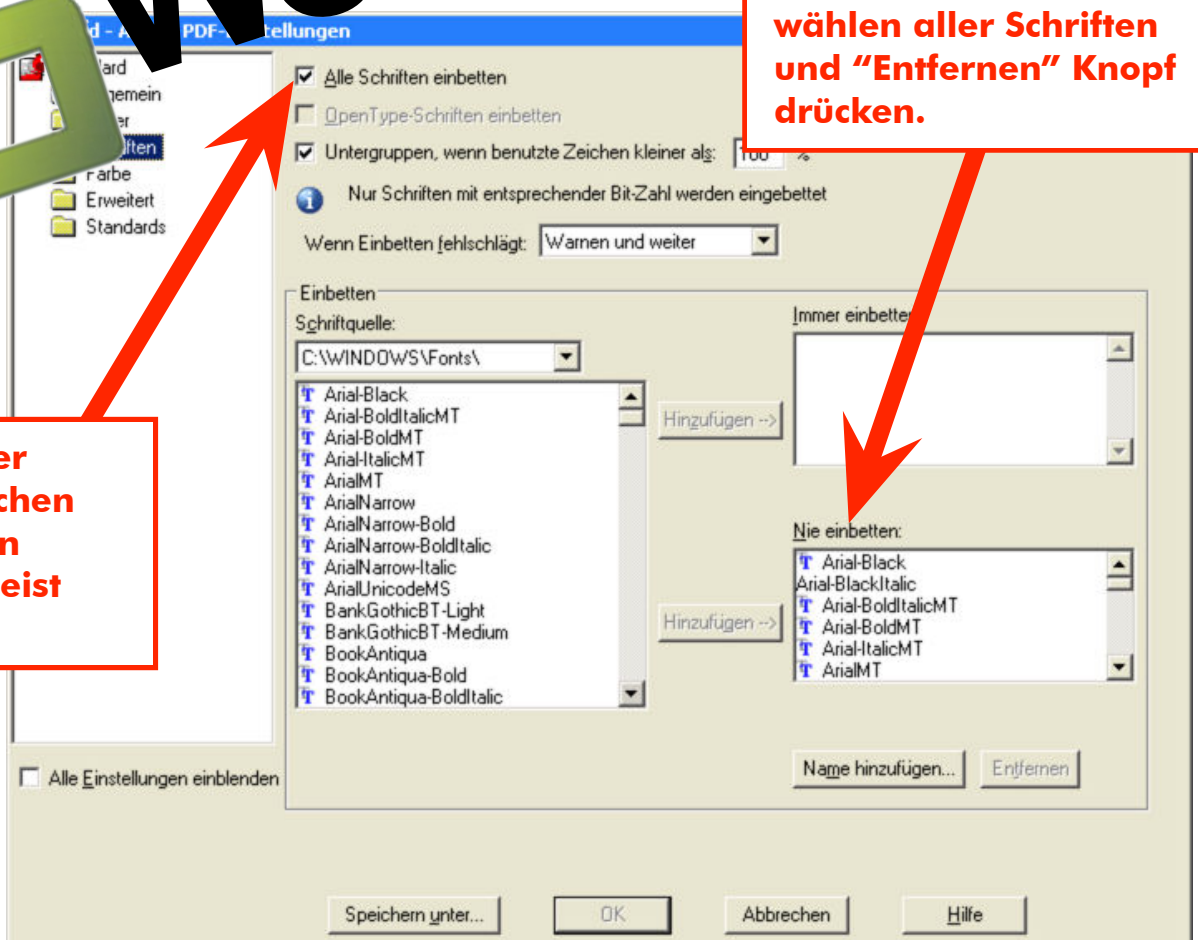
d - A PDF- tellungen

wählen aller Schriften und "Entfernen" Knopf drücken.

dard
gemein
er
ften
Farbe
Erweitert
Standards

Alle Schriften einbetten

OpenType-Schriften einbetten

Untergruppen, wenn benutzte Zeichen kleiner als: 100 %

Nur Schriften mit entsprechender Bit-Zahl werden eingebettet

Wenn Einbetten fehlschlägt: Warnen und weiter

Einbetten

Schriftquelle:

C:\WINDOWS\Fonts\

Arial-Black
Arial-BoldItalicMT
Arial-BoldMT
Arial-ItalicMT
ArialMT
ArialNarrow
ArialNarrow-Bold
ArialNarrow-BoldItalic
ArialNarrow-Italic
ArialUnicodeMS
BankGothicBT-Light
BankGothicBT-Medium
BookAntiqua
BookAntiqua-Bold
BookAntiqua-BoldItalic

Hinzufügen -->

Immer einbetten

Hinzufügen -->

Nie einbetten:

Arial-Black
Arial-BlackItalic
Arial-BoldItalicMT
Arial-BoldMT
Arial-ItalicMT
ArialMT

er
chen
n
eist

Alle Einstellungen einblenden

Name hinzufügen...

Entfernen

Speichern unter...

OK

Abbrechen

Hilfe